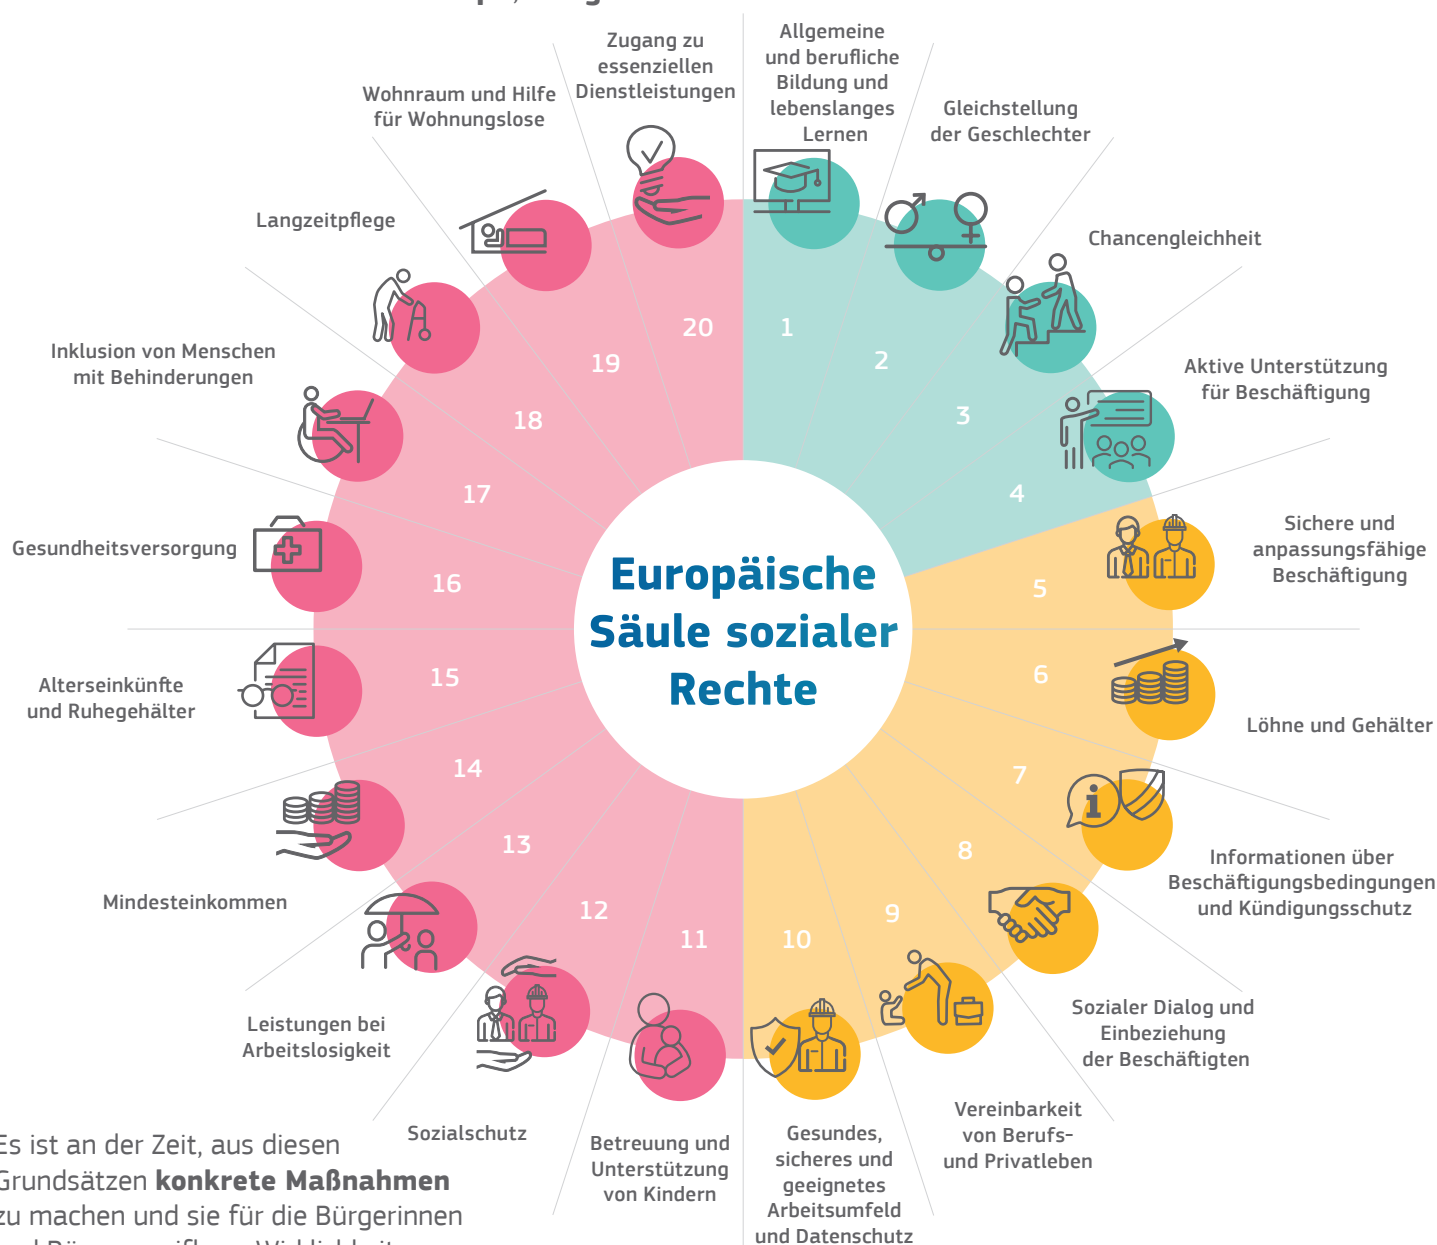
Zugang zu essenziellen Dienstleistungen

Allgemeine und berufliche Bildung und lebenslanges Lernen

Gleichstellung der Geschlechter

Wohnraum und Hilfe für Wohnungslose

Langzeitpflege

Chancengleichheit

Inklusion von Menschen mit Behinderungen

Aktive Unterstützung für Beschäftigung

Gesundheitsversorgung

Sichere und anpassungsfähige Beschäftigung

Alterseinkünfte und Ruhegehälter

Löhne und Gehälter

Mindesteinkommen

Informationen über Beschäftigungsbedingungen und Kündigungsschutz

Leistungen bei Arbeitslosigkeit

Sozialer Dialog und Einbeziehung der Beschäftigten

Sozialschutz

Betreuung und Unterstützung von Kindern

Gesundes, sicheres und geeignetes Arbeitsumfeld und Datenschutz

Vereinbarkeit von Berufs- und Privatleben

20 1 2 19 3 18 4 17 16 5 15 6 14 7 13 8 12 9 11 10

Europäische Säule sozialer Rechte

Es ist an der Zeit, aus diesen Grundsätzen **konkrete Maßnahmen** zu machen und sie für die Bürgerinnen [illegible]